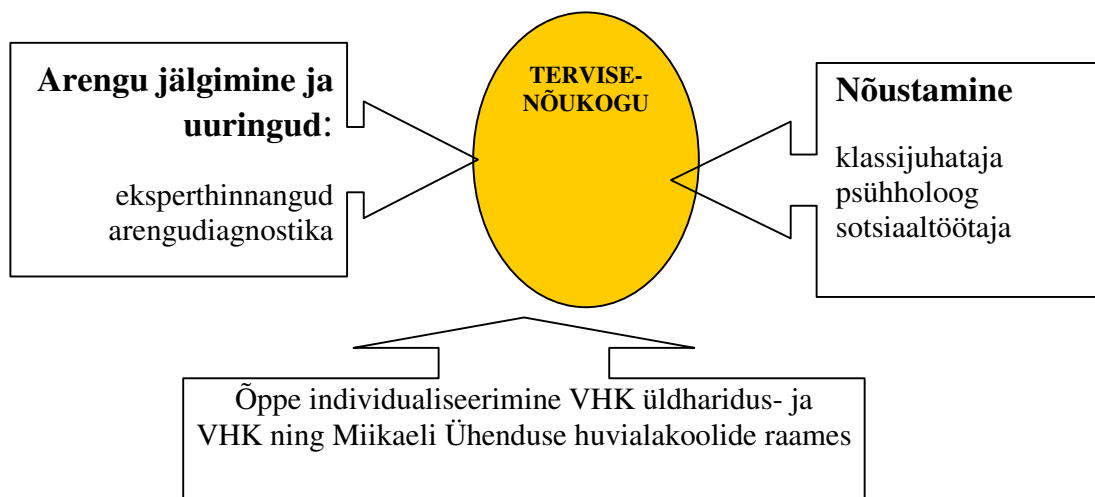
Arengu jälgimine ja uuringud:

eksperthinnangud
arengudiagnostika

TERVISE-
NÕUKOGU

Nõustamine

klassijuhataja
psühholoog
sotsiaaltöötaja

Õppe individualiseerimine VHK üldharidus- ja VHK ning Miikaeli Ühenduse huvialakoolide raames